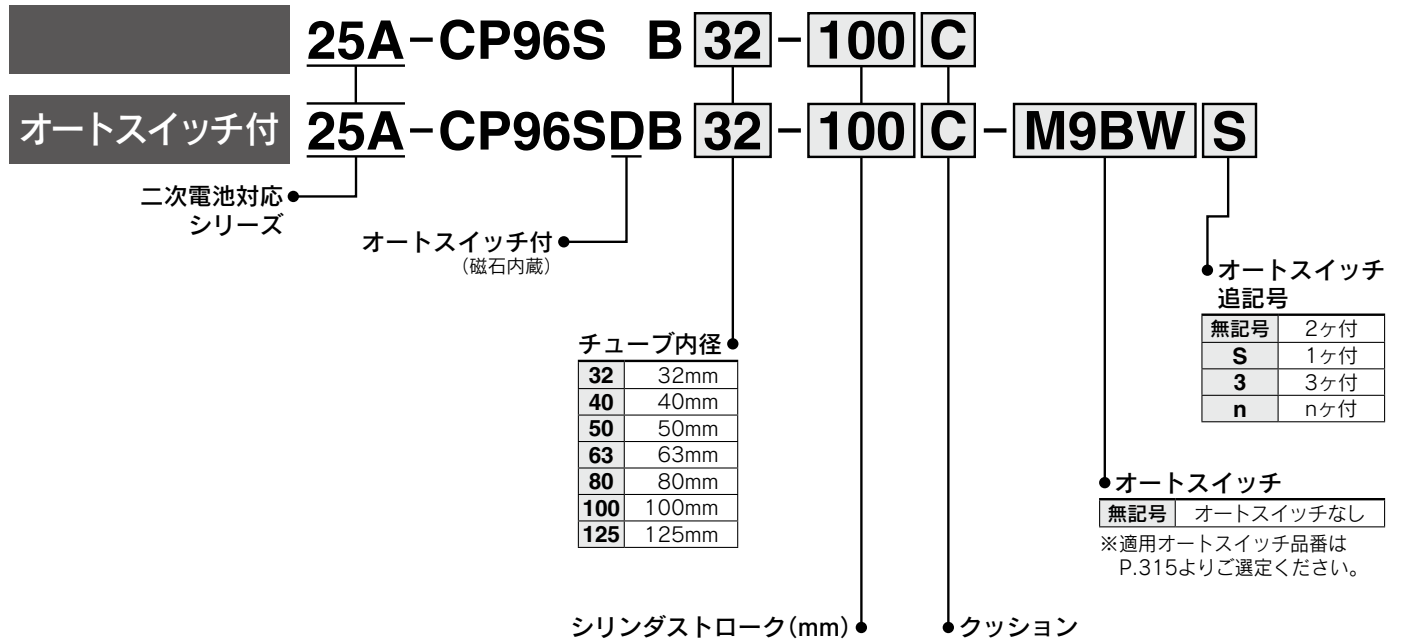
25A-CP96S B 32 - 100 C

オートスイッチ付 25A-CP96SDB 32 - 100 C - M9BW S

二次電池対応シリーズ

オートスイッチ付（磁石内蔵）

チューブ内径

| 32 | 32mm |
|---|---|
| 40 | 40mm |
| 50 | 50mm |
| 63 | 63mm |
| 80 | 80mm |
| 100 | 100mm |
| 125 | 125mm |

オートスイッチ追記号

| 無記号 | 2ヶ付 |
|---|---|
| S | 1ヶ付 |
| 3 | 3ヶ付 |
| n | nヶ付 |

オートスイッチ

| 無記号 | オートスイッチなし |
|---|---|

※適用オートスイッチ品番はP.315よりご選定ください。

シリンダストローク(mm)

クッション